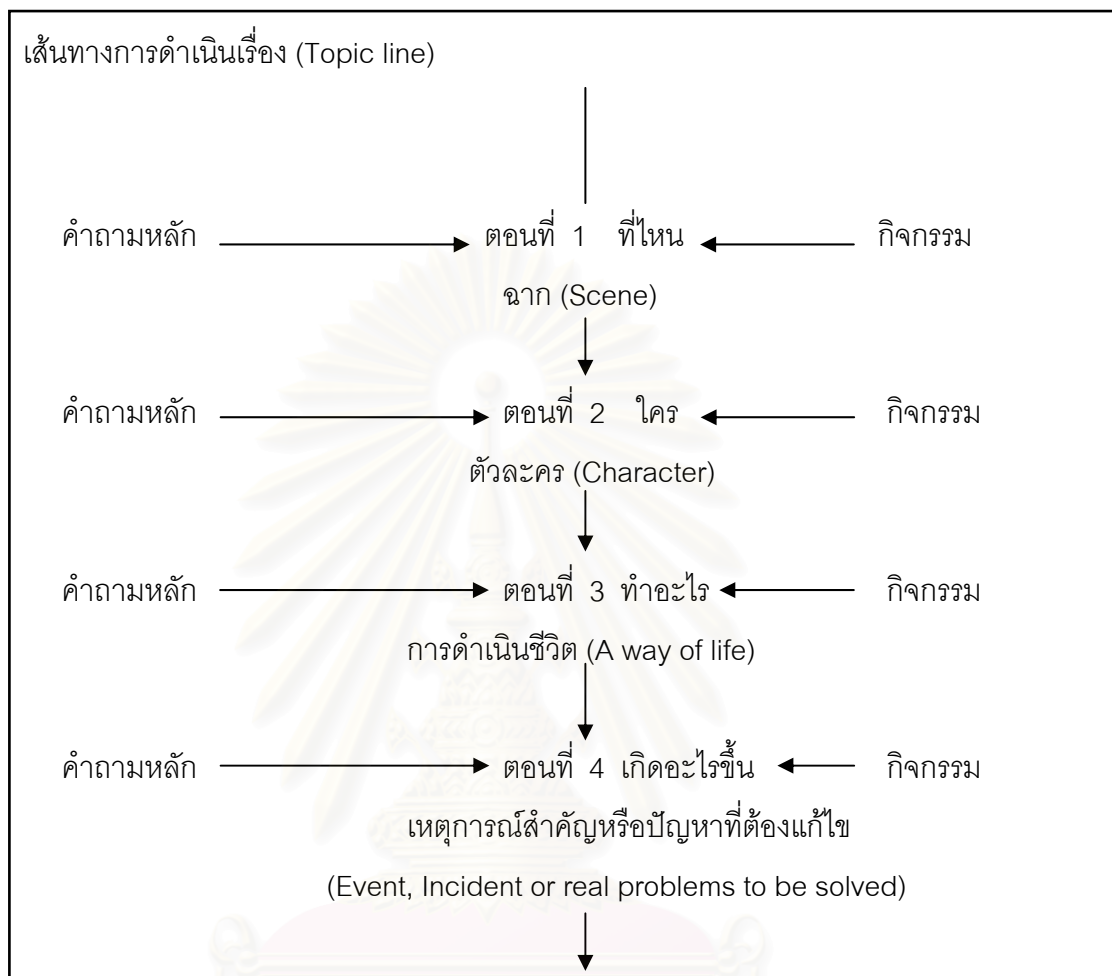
เส้นทางการดำเนินเรื่อง (Topic line)

คำถามหลัก ตอนที่ 1 ที่ไหน กิจกรรม

ฉาก (Scene)

คำถามหลัก ตอนที่ 2 ใคร กิจกรรม

ตัวละคร (Character)

คำถามหลัก ตอนที่ 3 ทำอะไร กิจกรรม

การดำเนินชีวิต (A way of life)

คำถามหลัก ตอนที่ 4 เกิดอะไรขึ้น กิจกรรม

เหตุการณ์สำคัญหรือปัญหาที่ต้องแก้ไข

(Event, Incident or real problems to be solved)